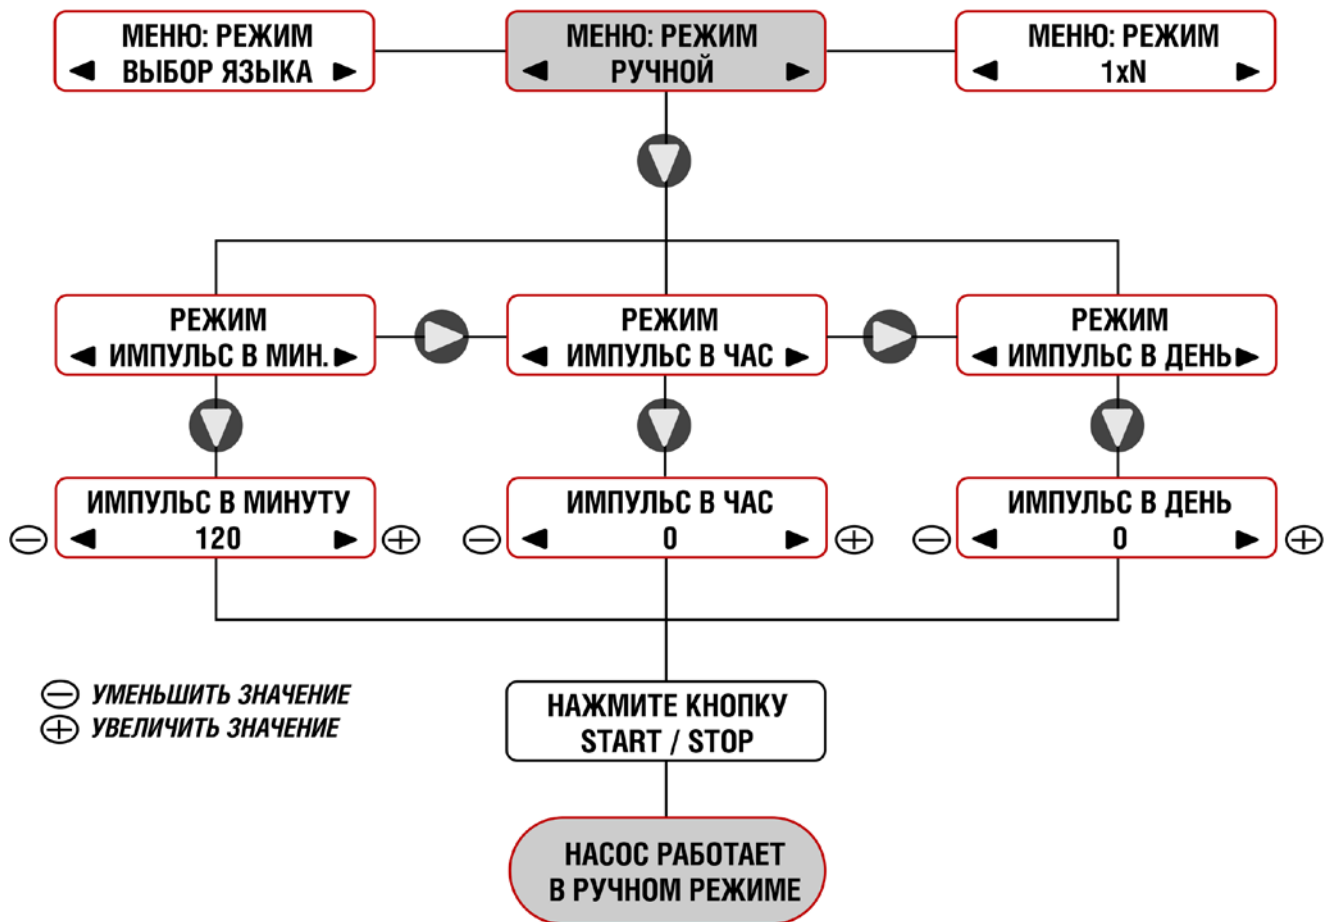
МЕНЮ: РЕЖИМ
◄ ВЫБОР ЯЗЫКА ►

МЕНЮ: РЕЖИМ
◄ РУЧНОЙ ►

МЕНЮ: РЕЖИМ
◄ 1xN ►

РЕЖИМ
◄ ИМПУЛЬС В МИН. ►

РЕЖИМ
◄ ИМПУЛЬС В ЧАС ►

РЕЖИМ
◄ ИМПУЛЬС В ДЕНЬ ►

ИМПУЛЬС В МИНУТУ
⊖ ◄ 120 ► ⊕

ИМПУЛЬС В ЧАС
⊖ ◄ 0 ► ⊕

ИМПУЛЬС В ДЕНЬ
⊖ ◄ 0 ► ⊕

⊖ УМЕНЬШИТЬ ЗНАЧЕНИЕ
⊕ УВЕЛИЧИТЬ ЗНАЧЕНИЕ

НАЖМИТЕ КНОПКУ
START / STOP

НАСОС РАБОТАЕТ
В РУЧНОМ РЕЖИМЕ